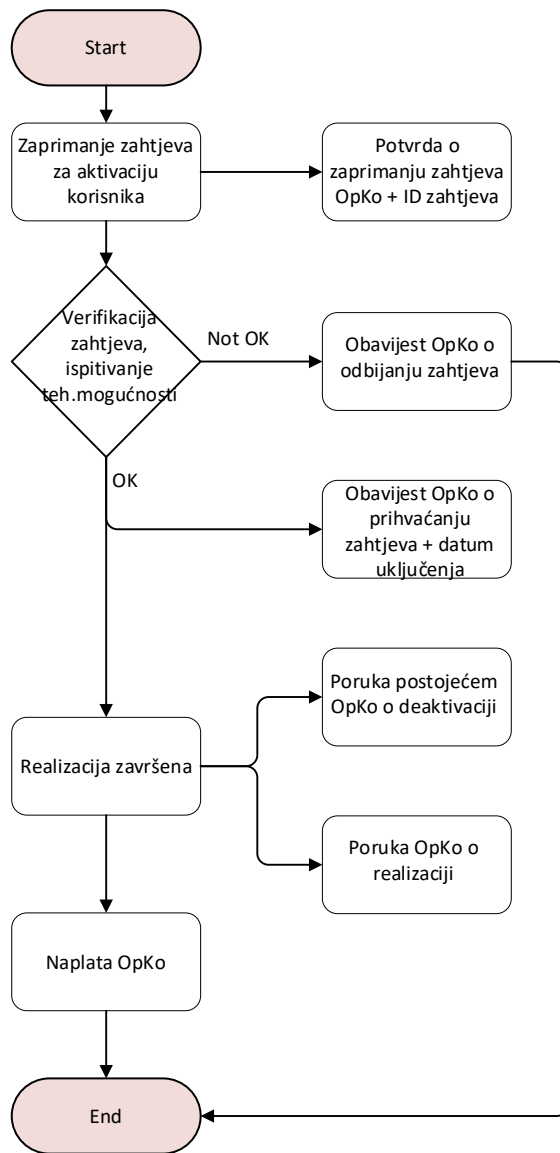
Start

Zaprimanje zahtjeva za aktivaciju korisnika

Potvrda o zaprimanju zahtjeva OpKo + ID zahtjeva

Verifikacija zahtjeva, ispitivanje teh.mogućnosti

Not OK

Obavijest OpKo o odbijanju zahtjeva

OK

Obavijest OpKo o prihvaćanju zahtjeva + datum uključenja

Poruka postojećem OpKo o deaktivaciji

Realizacija završena

Poruka OpKo o realizaciji

Naplata OpKo

End